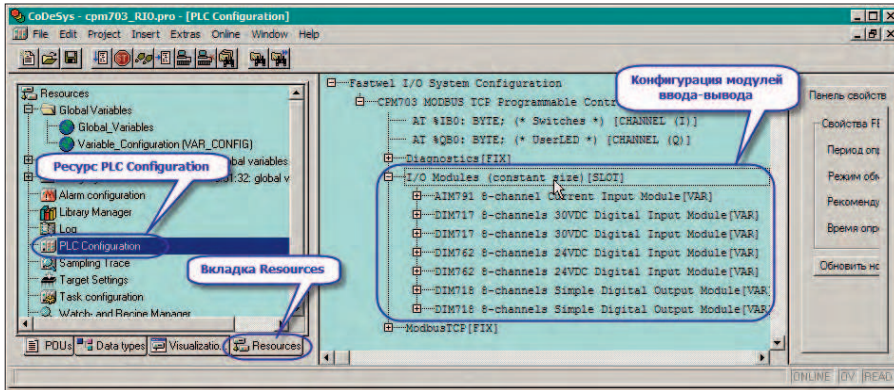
CoDeSys - cpm703_RIO.pro - [PLC Configuration]

File Edit Project Insert Extras Online Window Help

Resources
Global Variables
Global_Variables
Variable_Configuration (VAR_CONFIG)
Ресурс PLC Configuration
bal variables
01:32: global v
Alarm configuration
Library Manager
Log
PLC Configuration
Sampling Trace
Target Settings
Task configuration
Watch- and Recipe Manager
Вкладка Resources

POUs
Data types
Visualizatio.
Resources

Fastwel I/O System Configuration
CPM703 MODBUS TCP Programmable Contr
AT %IB0: BYTE; (* Switches *) [CHANNEL (I)]
AT %QB0: BYTE; (* UserLED *) [CHANNEL (Q)]
Diagnostics[FIX]
I/O Modules (constant size)[SLOT]
AIM791 8-channel Current Input Module[VAR]
DIM717 8-channels 30VDC Digital Input Module[VAR]
DIM717 8-channels 30VDC Digital Input Module[VAR]
DIM762 8-channels 24VDC Digital Input Module[VAR]
DIM762 8-channels 24VDC Digital Input Module[VAR]
DIM718 8-channels Simple Digital Output Module[VAR]
DIM718 8-channels Simple Digital Output Module[VAR]
ModbusTCP[FIX]

Конфигурация модулей ввода-вывода

Панель свойств
Свойства FE
Период опр
Режим обм
Рекоменду
Время опро
Обновить но

ONLINE OV READ